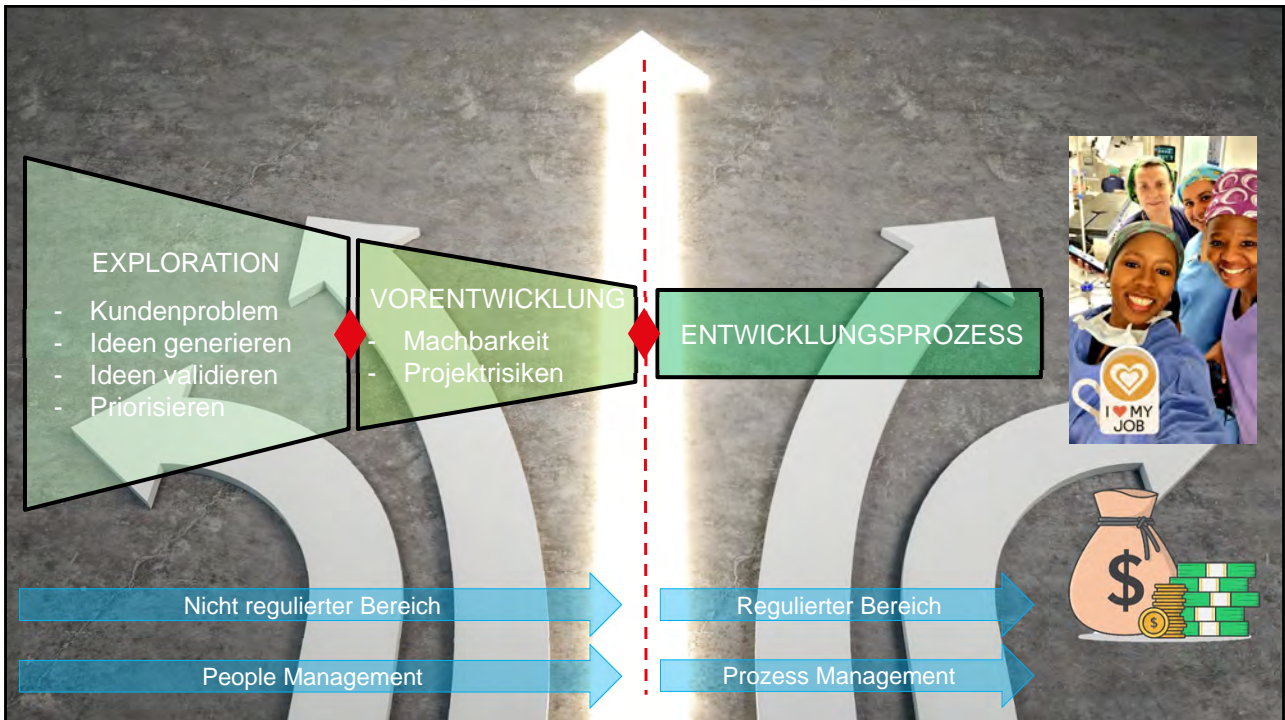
EXPLORATION

- Kundenproblem
- Ideen generieren
- Ideen validieren
- Priorisieren

VORENTWICKLUNG

- Machbarkeit
- Projektrisiken

ENTWICKLUNGSPROZESS

I ♥ MY JOB

$

Nicht regulierter Bereich

Regulierter Bereich

People Management

Prozess Management